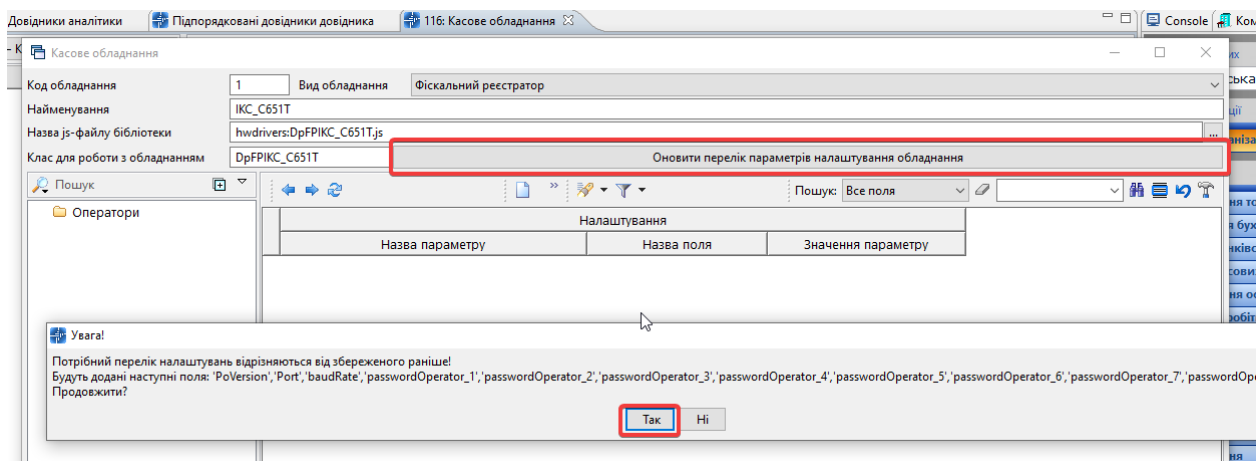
Довідники аналітики | Підпорядковані довідники довідника | 116: Касове обладнання | Console | Ком

Касове обладнання

Код обладнання 1 Вид обладнання Фіскальний реєстратор

Найменування IKC_C651T

Назва js-файлу бібліотеки hwdrivers:DpFPIKC_C651T.js

Клас для роботи з обладнанням DpFPIKC_C651T

Оновити перелік параметрів налаштування обладнання

Пошук

Оператори

Пошук: Все поля

| Налаштування | | |
|---|---|---|
| Назва параметру | Назва поля | Значення параметру |

Увага!

Потрібний перелік налаштувань відрізняються від збереженого раніше!
Будуть додані наступні поля: 'PoVersion','Port','baudRate','passwordOperator_1','passwordOperator_2','passwordOperator_3','passwordOperator_4','passwordOperator_5','passwordOperator_6','passwordOperator_7','passwordOpe
Продовжити?

Так Ні